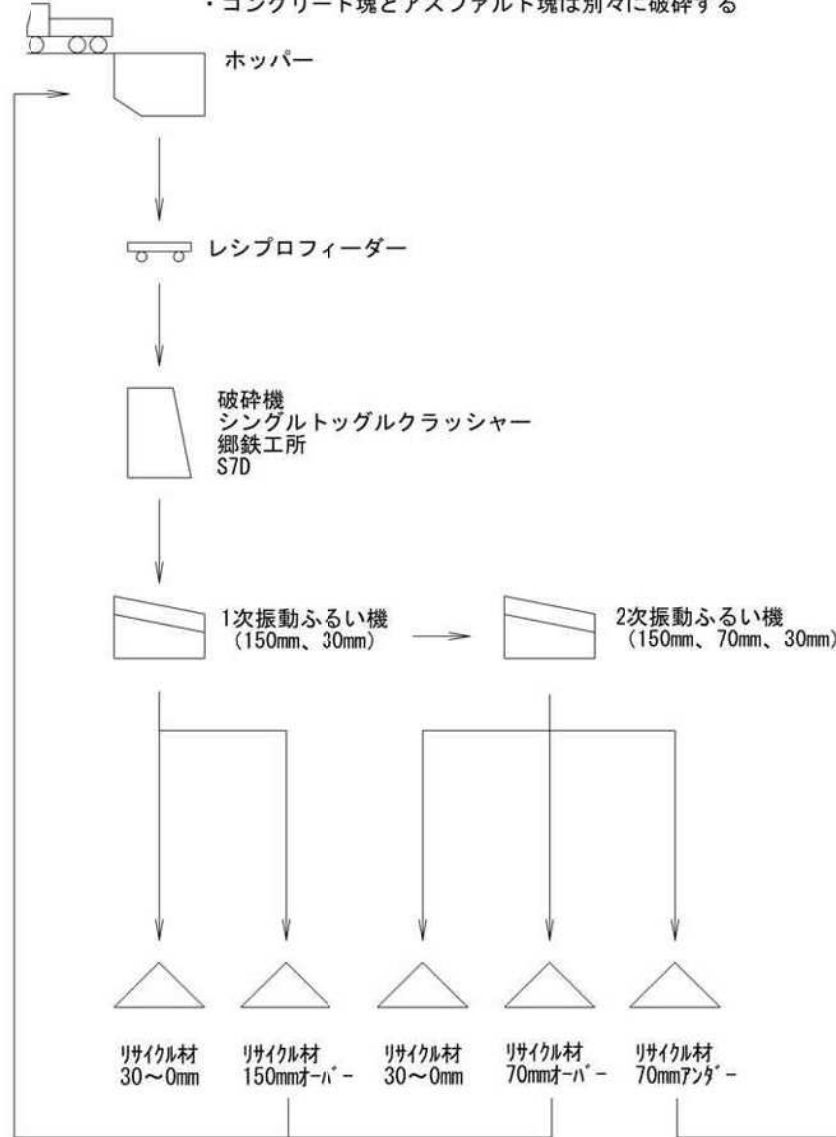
・コンクリート塊とアスファルト塊は別々に破砕する

ホッパー

レシプロフィーダー

破砕機
シングルトッグルクラッシャー
郷鉄工所
S7D

1次振動ふるい機
（150mm、30mm）

2次振動ふるい機
（150mm、70mm、30mm）

リサイクル材
30～0mm

リサイクル材
150mmオーバー

リサイクル材
30～0mm

リサイクル材
70mmオーバー

リサイクル材
70mmアンダー